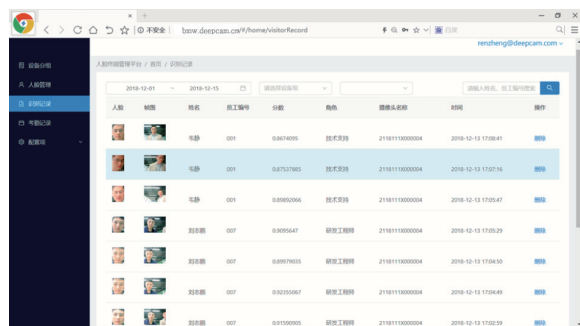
不安全 | bsw.deepcam.cn/#/home/visitorRecord

百度

renzheng@deepcam.com

设备分组
人脸管理
识别记录
考勤记录
配置项

人脸终端管理平台 / 首页 / 识别记录

2018-12-01 ~ 2018-12-15 请选择设备组 请输入姓名、员工编号搜索

| 人脸 | 抓图 | 姓名 | 员工编号 | 分数 | 角色 | 摄像头名称 | 时间 | 操作 |
|---|---|---|---|---|---|---|---|---|
| | | 韦静 | 001 | 0.8674095 | 技术支持 | 21181119000004 | 2018-12-13 17:08:41 | 删除 |
| | | 韦静 | 001 | 0.87537685 | 技术支持 | 21181119000004 | 2018-12-13 17:07:16 | 删除 |
| | | 韦静 | 001 | 0.85892066 | 技术支持 | 21181119000004 | 2018-12-13 17:05:47 | 删除 |
| | | 刘志鹏 | 007 | 0.9095647 | 研发工程师 | 21181119000004 | 2018-12-13 17:05:29 | 删除 |
| | | 刘志鹏 | 007 | 0.89979935 | 研发工程师 | 21181119000004 | 2018-12-13 17:04:50 | 删除 |
| | | 刘志鹏 | 007 | 0.92355067 | 研发工程师 | 21181119000004 | 2018-12-13 17:04:49 | 删除 |
| | | 刘志鹏 | 007 | 0.91590905 | 研发工程师 | 21181119000004 | 2018-12-13 17:02:59 | 删除 |